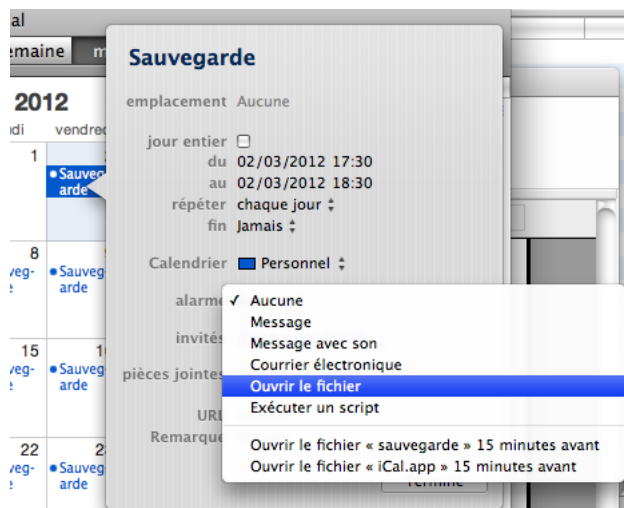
al
emaine m

2012
di vendred

1
Sauvegarde

8
veg-
e
Sauvegarde

15
veg-
e
Sauvegarde

22
veg-
e
Sauvegarde

Sauvegarde

emplacement Aucune

jour entier ☐
du 02/03/2012 17:30
au 02/03/2012 18:30
répéter chaque jour
fin Jamais

Calendrier Personnel

alarme
invités
pièces jointes
URL
Remarque

✓ Aucune
Message
Message avec son
Courrier électronique
Ouvrir le fichier
Exécuter un script

Ouvrir le fichier « sauvegarde » 15 minutes avant
Ouvrir le fichier « iCal.app » 15 minutes avant

Terminé